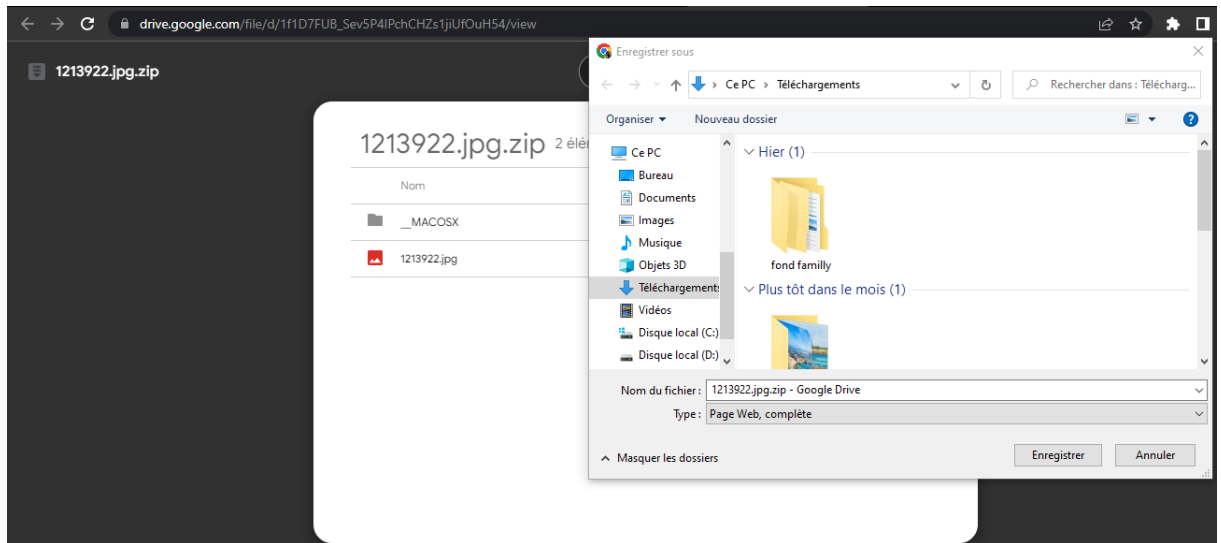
drive.google.com/file/d/1f1D7FUB_Sev5P4lPchCHZs1jiUfOuH54/view

1213922.jpg.zip

1213922.jpg.zip 2 élé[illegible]

Nom

__MACOSX

1213922.jpg

Enregistrer sous

Ce PC › Téléchargements

Rechercher dans : Télécharg...

Organiser ▾ Nouveau dossier

Ce PC
Bureau
Documents
Images
Musique
Objets 3D
Téléchargements
Vidéos
Disque local (C:)
Disque local (D:)

Hier (1)

fond familly

Plus tôt dans le mois (1)

Nom du fichier : 1213922.jpg.zip - Google Drive

Type : Page Web, complète

Masquer les dossiers

Enregistrer

Annuler